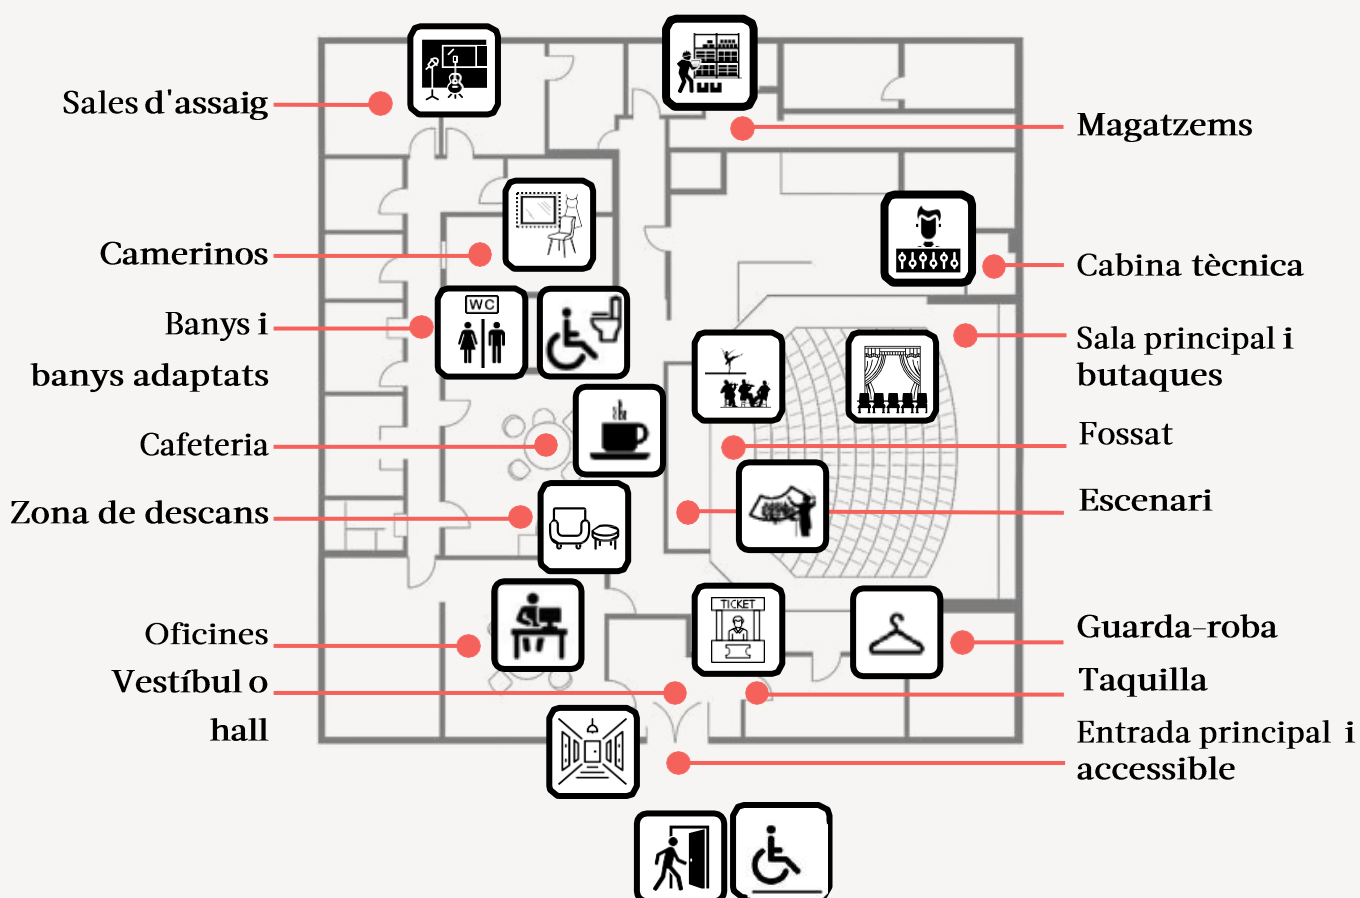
Sales d'assaig

Magatzems

Camerinos

Cabina tècnica

Banys i banys adaptats

WC

Sala principal i butaques

Cafeteria

Fossat

Zona de descans

Escenari

Oficines

TICKET

Guarda–roba

Vestíbul o hall

Taquilla

Entrada principal i accessible